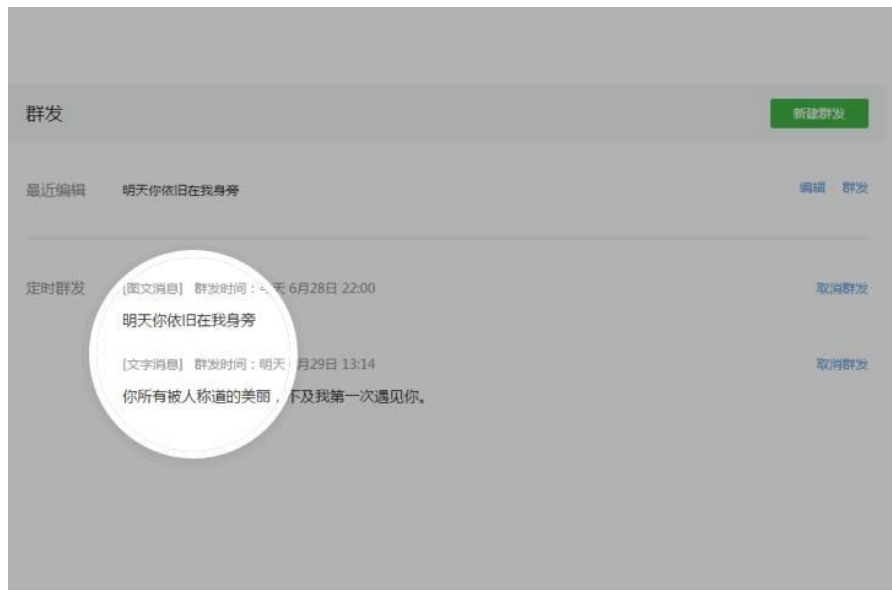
群发

新建群发

最近编辑 明天你依旧在我身旁

编辑 群发

定时群发 [图文消息] 群发时间：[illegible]天 6月28日 22:00

明天你依旧在我身旁

取消群发

[文字消息] 群发时间：明天 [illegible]月29日 13:14

你所有被人称道的美丽，不及我第一次遇见你。

取消群发